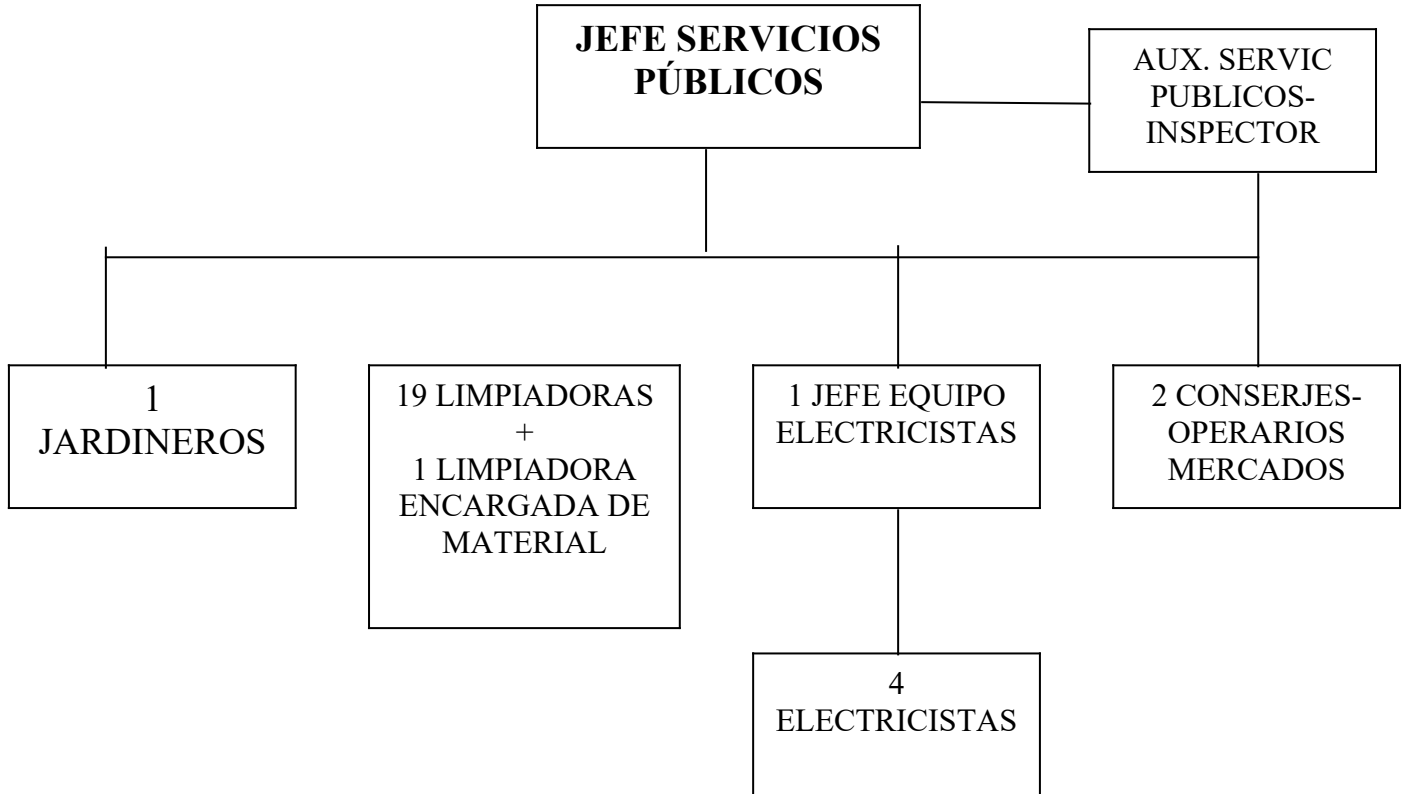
JEFE SERVICIOS PÚBLICOS

AUX. SERVIC PUBLICOS-INSPECTOR

1
JARDINEROS

19 LIMPIADORAS
+
1 LIMPIADORA ENCARGADA DE MATERIAL

1 JEFE EQUIPO ELECTRICISTAS

2 CONSERJES-OPERARIOS MERCADOS

4
ELECTRICISTAS